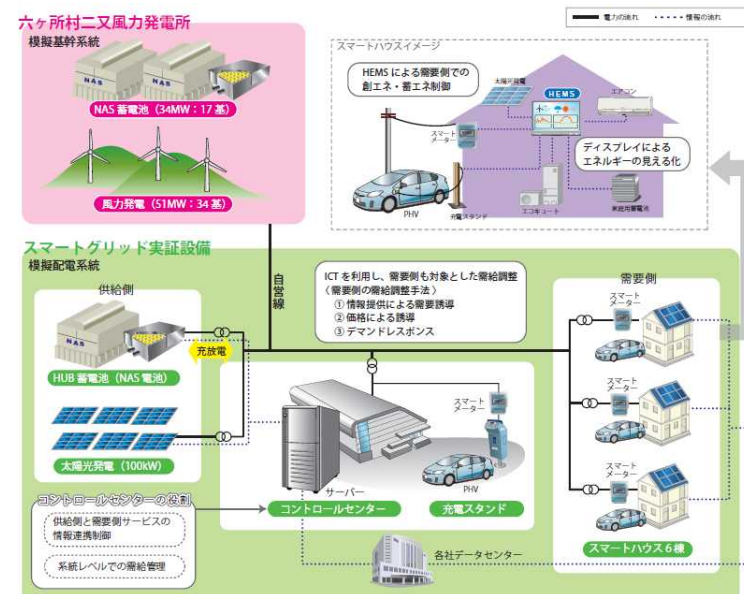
六ヶ所村二又風力発電所
模擬基幹系統

NAS

NAS 蓄電池（34MW：17 基）

風力発電（51MW：34 基）

電力の流れ　情報の流れ

スマートハウスイメージ

HEMS による需要側での創エネ・蓄エネ制御

太陽光発電

HEMS

エアコン

スマートメーター

ディスプレイによるエネルギーの見える化

PHV

充電スタンド

エコキュート

家庭用蓄電池

スマートグリッド実証設備
模擬配電系統

自営線

供給側

NAS

充放電

HUB 蓄電池（NAS 電池）

太陽光発電（100kW）

ICT を利用し、需要側も対象とした需給調整
（需要側の需給調整手法）
① 情報提供による需要誘導
② 価格による誘導
③ デマンドレスポンス

スマートメーター

サーバー

PHV

コントロールセンター

充電スタンド

需要側

スマートメーター

スマートメーター

スマートメーター

スマートハウス 6 棟

コントロールセンターの役割

供給側と需要側サービスの情報連携制御

系統レベルでの需給管理

各社データセンター